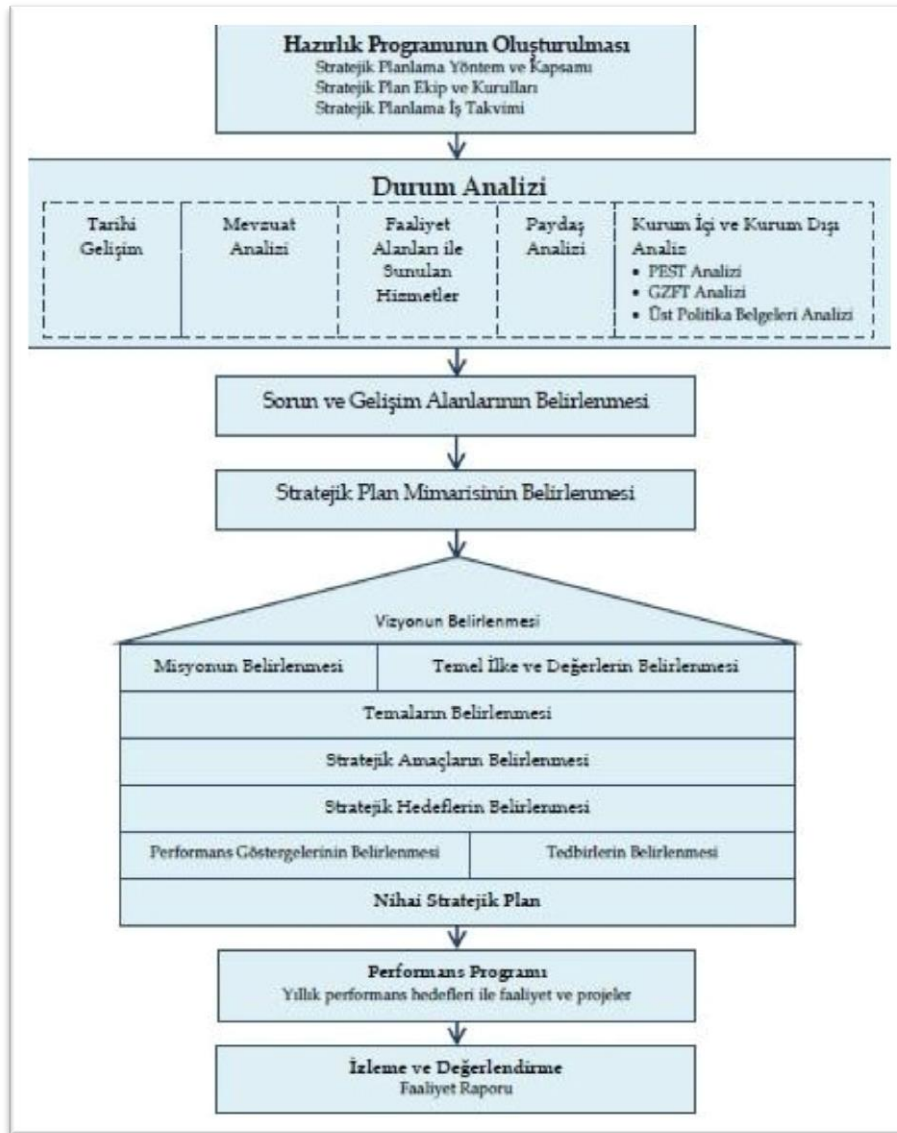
Hazırlık Programının Oluşturulması
Stratejik Planlama Yöntem ve Kapsamı
Stratejik Plan Ekip ve Kurulları
Stratejik Planlama İş Takvimi

Durum Analizi

Tarihi Gelişim

Mevzuat Analizi

Faaliyet Alanları ile Sunulan Hizmetler

Paydaş Analizi

Kurum İçi ve Kurum Dışı Analiz
• PEST Analizi
• GZFT Analizi
• Üst Politika Belgeleri Analizi

Sorun ve Gelişim Alanlarının Belirlenmesi

Stratejik Plan Mimarisinin Belirlenmesi

Vizyonun Belirlenmesi

Misyonun Belirlenmesi

Temel İlke ve Değerlerin Belirlenmesi

Temaların Belirlenmesi

Stratejik Amaçların Belirlenmesi

Stratejik Hedeflerin Belirlenmesi

Performans Göstergelerinin Belirlenmesi

Tedbirlerin Belirlenmesi

Nihai Stratejik Plan

Performans Programı
Yıllık performans hedefleri ile faaliyet ve projeler

İzleme ve Değerlendirme
Faaliyet Raporu